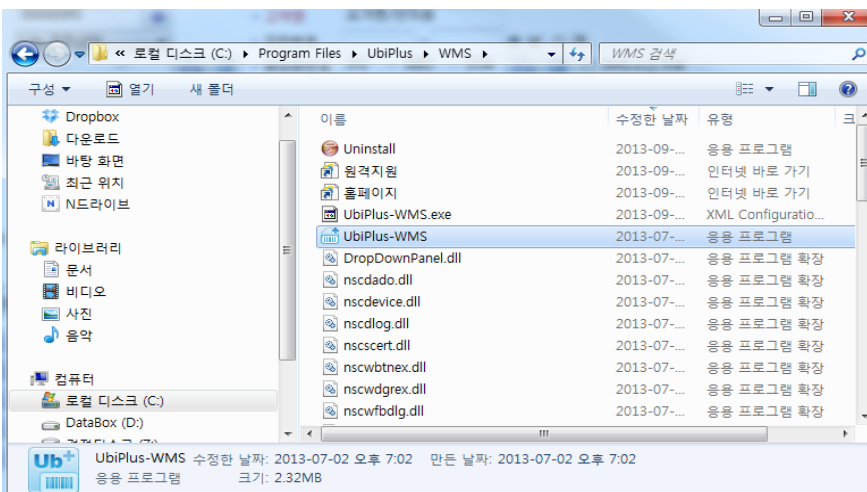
« 로컬 디스크 (C:) ▸ Program Files ▸ UbiPlus ▸ WMS ▸

WMS 검색

구성 ▾ 열기 새 폴더

Dropbox
다운로드
바탕 화면
최근 위치
N드라이브

라이브러리
문서
비디오
사진
음악

컴퓨터
로컬 디스크 (C:)
DataBox (D:)
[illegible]

| 이름 | 수정한 날짜 | 유형 |
|---|---|---|
| Uninstall | 2013-09-... | 응용 프로그램 |
| 원격지원 | 2013-09-... | 인터넷 바로 가기 |
| 홈페이지 | 2013-09-... | 인터넷 바로 가기 |
| UbiPlus-WMS.exe | 2013-09-... | XML Configuratio... |
| UbiPlus-WMS | 2013-07-... | 응용 프로그램 |
| DropDownPanel.dll | 2013-07-... | 응용 프로그램 확장 |
| nscdado.dll | 2013-07-... | 응용 프로그램 확장 |
| nscdevice.dll | 2013-07-... | 응용 프로그램 확장 |
| nscdlog.dll | 2013-07-... | 응용 프로그램 확장 |
| nscscert.dll | 2013-07-... | 응용 프로그램 확장 |
| nscwbtnex.dll | 2013-07-... | 응용 프로그램 확장 |
| nscwdgrex.dll | 2013-07-... | 응용 프로그램 확장 |
| nscwfbdlg.dll | 2013-07-... | 응용 프로그램 확장 |

Ub+
UbiPlus-WMS 수정한 날짜: 2013-07-02 오후 7:02 만든 날짜: 2013-07-02 오후 7:02
응용 프로그램 크기: 2.32MB